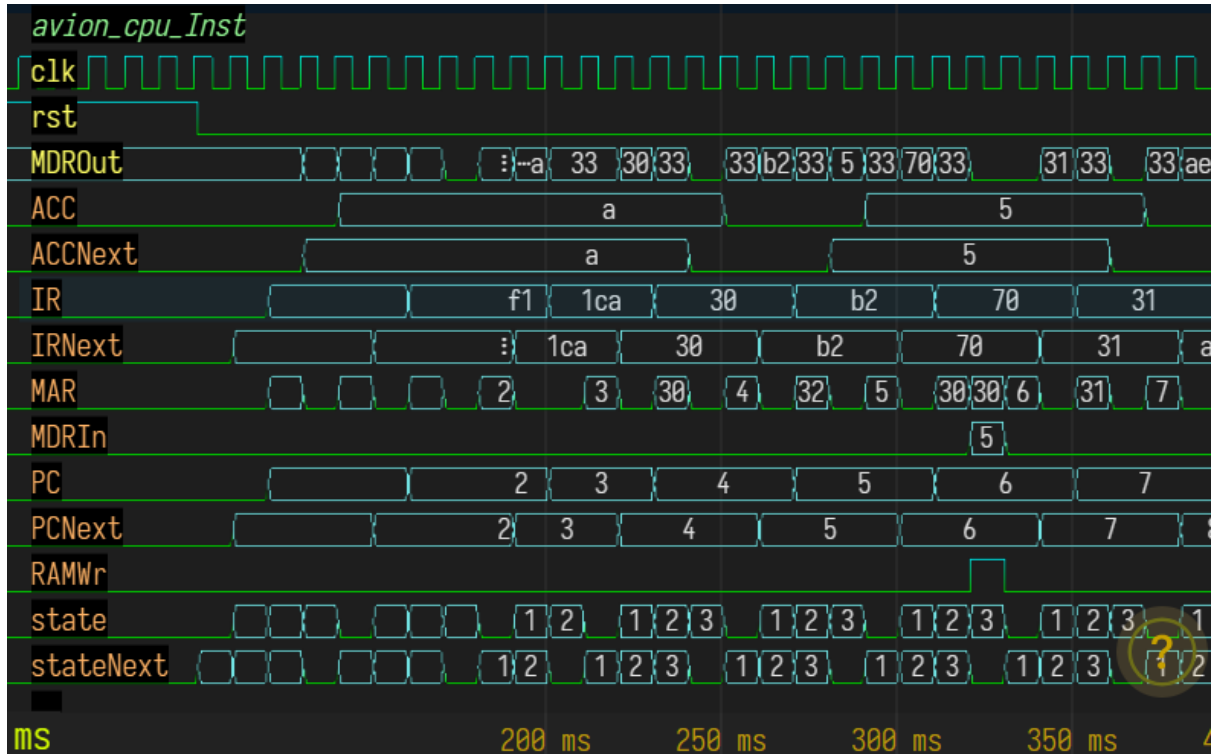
avion_cpu_Inst
clk
rst
MDROut ⋮ …a 33 30 33 33 b2 33 5 33 70 33 31 33 33 ae
ACC a 5
ACCNext a 5
IR f1 1ca 30 b2 70 31
IRNext ⋮ 1ca 30 b2 70 31 a
MAR 2 3 30 4 32 5 30 30 6 31 7
MDRIn 5
PC 2 3 4 5 6 7
PCNext 2 3 4 5 6 7
RAMWr
state 1 2 1 2 3 1 2 3 1 2 3 1 2 3 1
stateNext 1 2 1 2 3 1 2 3 1 2 3 1 2 3 2
?
ms 200 ms 250 ms 300 ms 350 ms